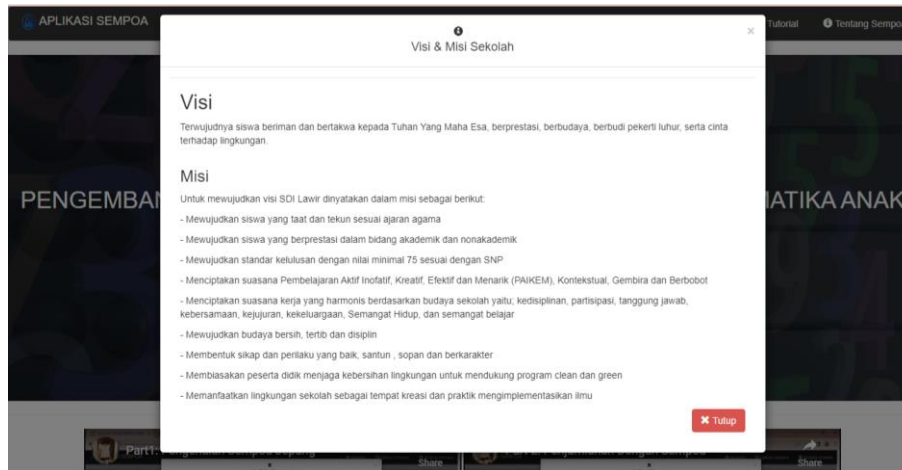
APLIKASI SEMPOA

Tutorial Tentang Sempo

PENGEMBAN

IATIKA ANAK

Visi & Misi Sekolah

×

Visi

Terwujudnya siswa beriman dan bertakwa kepada Tuhan Yang Maha Esa, berprestasi, berbudaya, berbudi pekerti luhur, serta cinta terhadap lingkungan.

Misi

Untuk mewujudkan visi SDI Lawir dinyatakan dalam misi sebagai berikut:

- Mewujudkan siswa yang taat dan tekun sesuai ajaran agama

- Mewujudkan siswa yang berprestasi dalam bidang akademik dan nonakademik

- Mewujudkan standar kelulusan dengan nilai minimal 75 sesuai dengan SNP

- Menciptakan suasana Pembelajaran Aktif Inofatif, Kreatif, Efektif dan Menarik (PAIKEM), Kontekstual, Gembira dan Berbobot

- Menciptakan suasana kerja yang harmonis berdasarkan budaya sekolah yaitu; kedisiplinan, partisipasi, tanggung jawab, kebersamaan, kejujuran, kekeluargaan, Semangat Hidup, dan semangat belajar

- Mewujudkan budaya bersih, tertib dan disiplin

- Membentuk sikap dan perilaku yang baik, santun , sopan dan berkarakter

- Membiasakan peserta didik menjaga kebersihan lingkungan untuk mendukung program clean dan green

- Memanfaatkan lingkungan sekolah sebagai tempat kreasi dan praktik mengimplementasikan ilmu

✖ Tutup

Part1 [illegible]

Share

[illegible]

Share